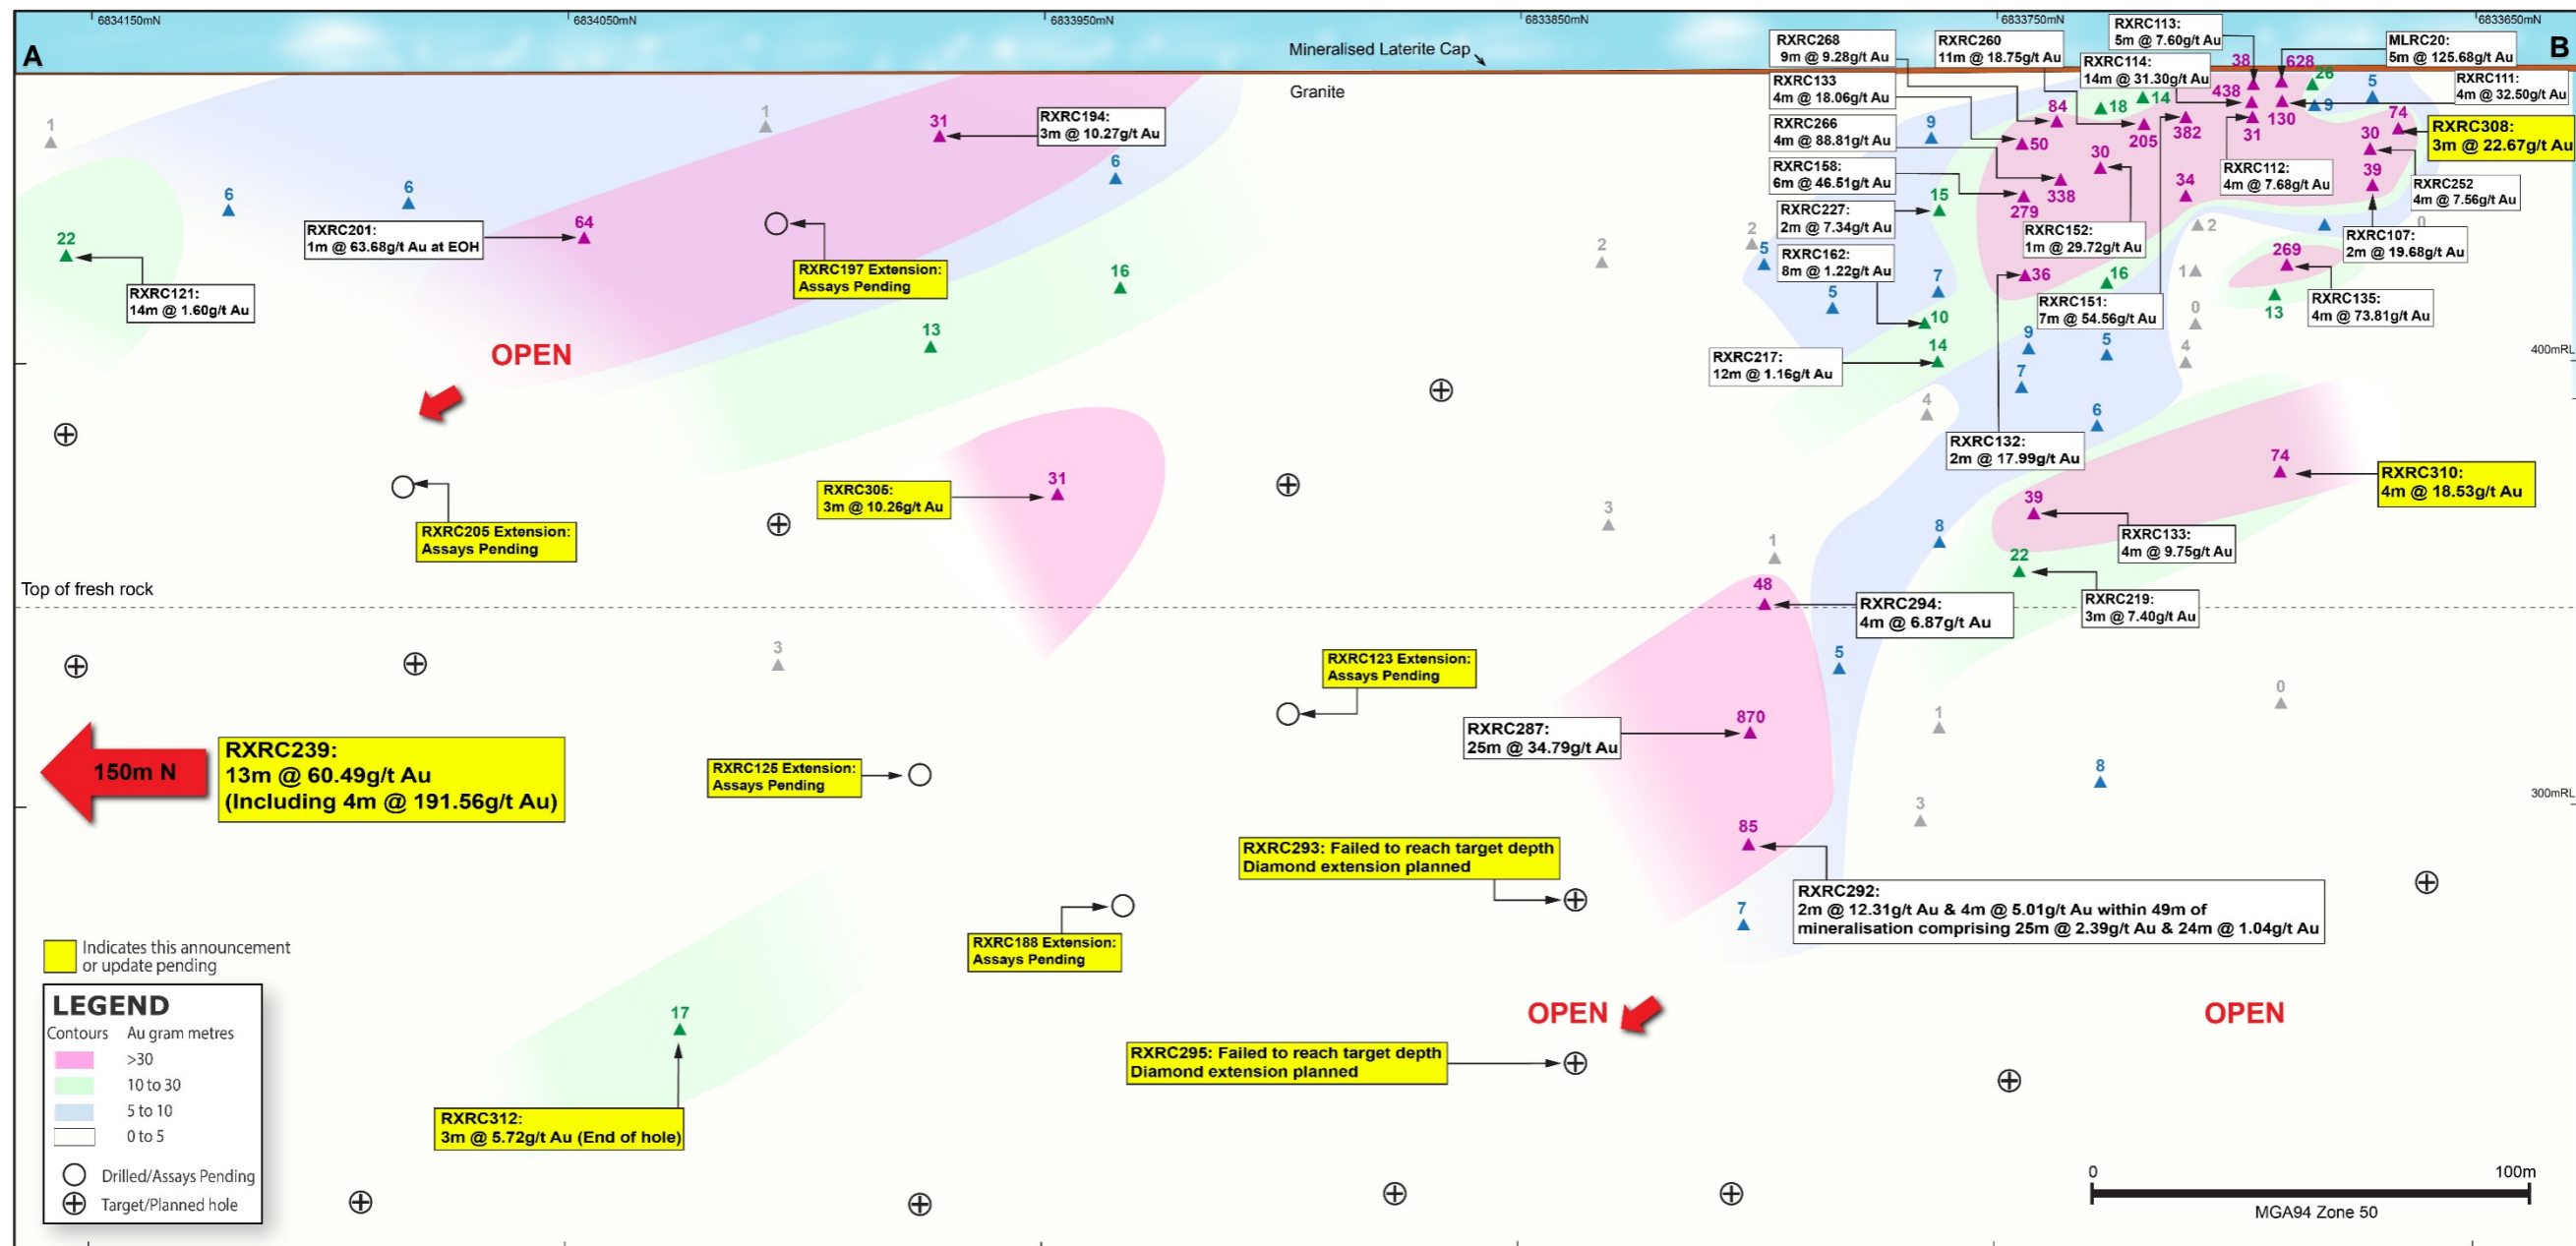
6834150mN 6834050mN 6833950mN 6833850mN 6833750mN 6833650mN

A

B

Mineralised Laterite Cap

Granite

RXRC268
9m @ 9.28g/t Au

RXRC260
11m @ 18.75g/t Au

RXRC113:
5m @ 7.60g/t Au

MLRC20:
5m @ 125.68g/t Au

RXRC114:
14m @ 31.30g/t Au

RXRC111:
4m @ 32.50g/t Au

RXRC133
4m @ 18.06g/t Au

RXRC266
4m @ 88.81g/t Au

RXRC308:
3m @ 22.67g/t Au

RXRC158:
6m @ 46.51g/t Au

RXRC112:
4m @ 7.68g/t Au

RXRC252
4m @ 7.56g/t Au

RXRC227:
2m @ 7.34g/t Au

RXRC152:
1m @ 29.72g/t Au

RXRC107:
2m @ 19.68g/t Au

RXRC162:
8m @ 1.22g/t Au

RXRC151:
7m @ 54.56g/t Au

RXRC135:
4m @ 73.81g/t Au

RXRC217:
12m @ 1.16g/t Au

RXRC132:
2m @ 17.99g/t Au

RXRC310:
4m @ 18.53g/t Au

RXRC133:
4m @ 9.75g/t Au

RXRC219:
3m @ 7.40g/t Au

RXRC294:
4m @ 6.87g/t Au

RXRC194:
3m @ 10.27g/t Au

RXRC201:
1m @ 63.68g/t Au at EOH

RXRC197 Extension:
Assays Pending

RXRC121:
14m @ 1.60g/t Au

OPEN

RXRC205 Extension:
Assays Pending

RXRC305:
3m @ 10.26g/t Au

Top of fresh rock

RXRC123 Extension:
Assays Pending

RXRC287:
25m @ 34.79g/t Au

150m N

RXRC239:
13m @ 60.49g/t Au
(Including 4m @ 191.56g/t Au)

RXRC125 Extension:
Assays Pending

RXRC293: Failed to reach target depth
Diamond extension planned

RXRC292:
2m @ 12.31g/t Au & 4m @ 5.01g/t Au within 49m of mineralisation comprising 25m @ 2.39g/t Au & 24m @ 1.04g/t Au

RXRC188 Extension:
Assays Pending

Indicates this announcement or update pending

LEGEND
Contours Au gram metres
>30
10 to 30
5 to 10
0 to 5
Drilled/Assays Pending
Target/Planned hole

OPEN

OPEN

RXRC295: Failed to reach target depth
Diamond extension planned

RXRC312:
3m @ 5.72g/t Au (End of hole)

400mRL
300mRL

0 100m
MGA94 Zone 50

1 6 6 22 1 31 64 6 16 13 31 2 3 1 48 3 870 85 7 17 2 5 9 84 50 30 205 382 34 338 279 15 2 36 16 1 7 5 10 14 9 5 7 4 4 6 0 8 22 5 1 0 3 8 38 628 26 438 18 14 9 5 130 31 74 30 39 269 13 0 2 0 74 39